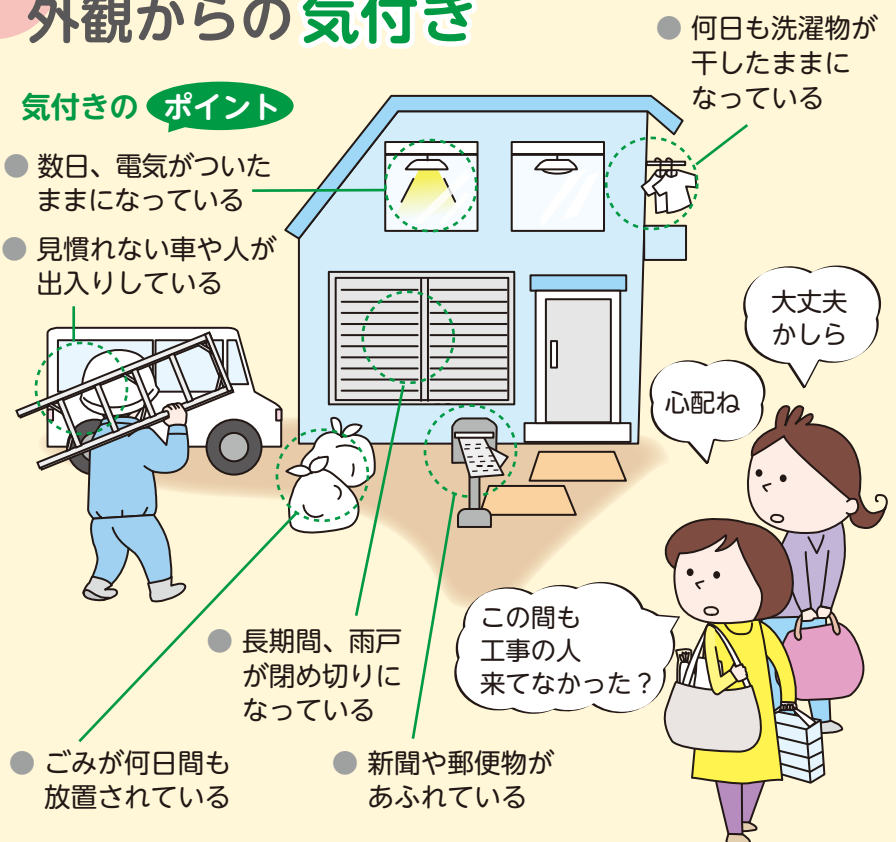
外観からの気付き

気付きの ポイント

数日、電気がついたままになっている

見慣れない車や人が出入りしている

何日も洗濯物が干したままになっている

大丈夫かしら

心配ね

この間も工事の人来てなかった？

長期間、雨戸が閉め切りになっている

ごみが何日間も放置されている

新聞や郵便物があふれている